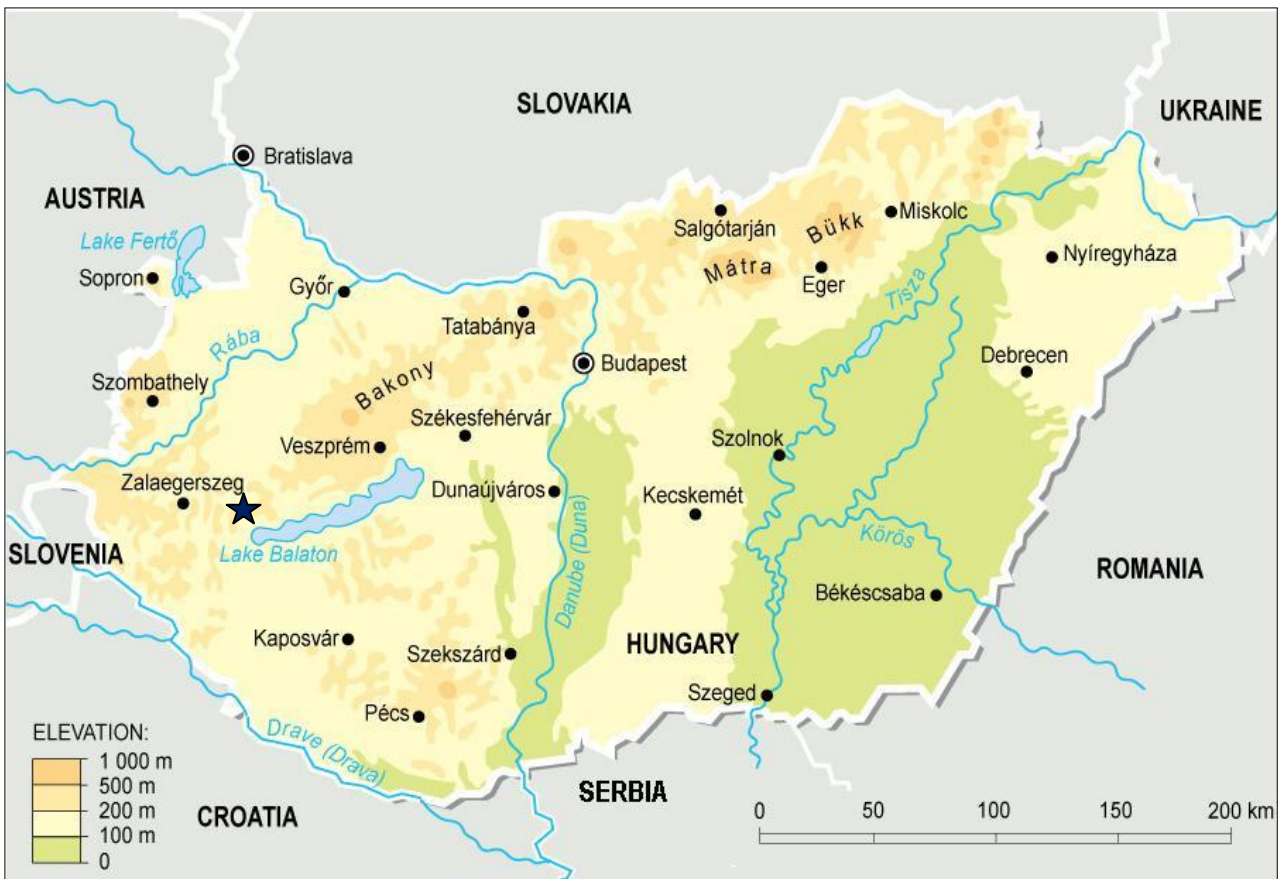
SLOVAKIA

UKRAINE

AUSTRIA

Bratislava

Lake Fertő

Sopron

Győr

Rába

Szombathely

Salgótarján

Bükk

Miskolc

Mátra

Eger

Nyíregyháza

Tatabánya

Tisza

Budapest

Debrecen

Bakony

Székesfehérvár

Veszprém

Szolnok

Zalaegerszeg

Dunaújváros

Kecskemét

SLOVENIA

Lake Balaton

Körös

ROMANIA

Danube (Duna)

Békéscsaba

Kaposvár

Szekszárd

HUNGARY

Szeged

Pécs

Drave (Drava)

ELEVATION:
1 000 m
500 m
200 m
100 m
0

CROATIA

SERBIA

0 50 100 150 200 km